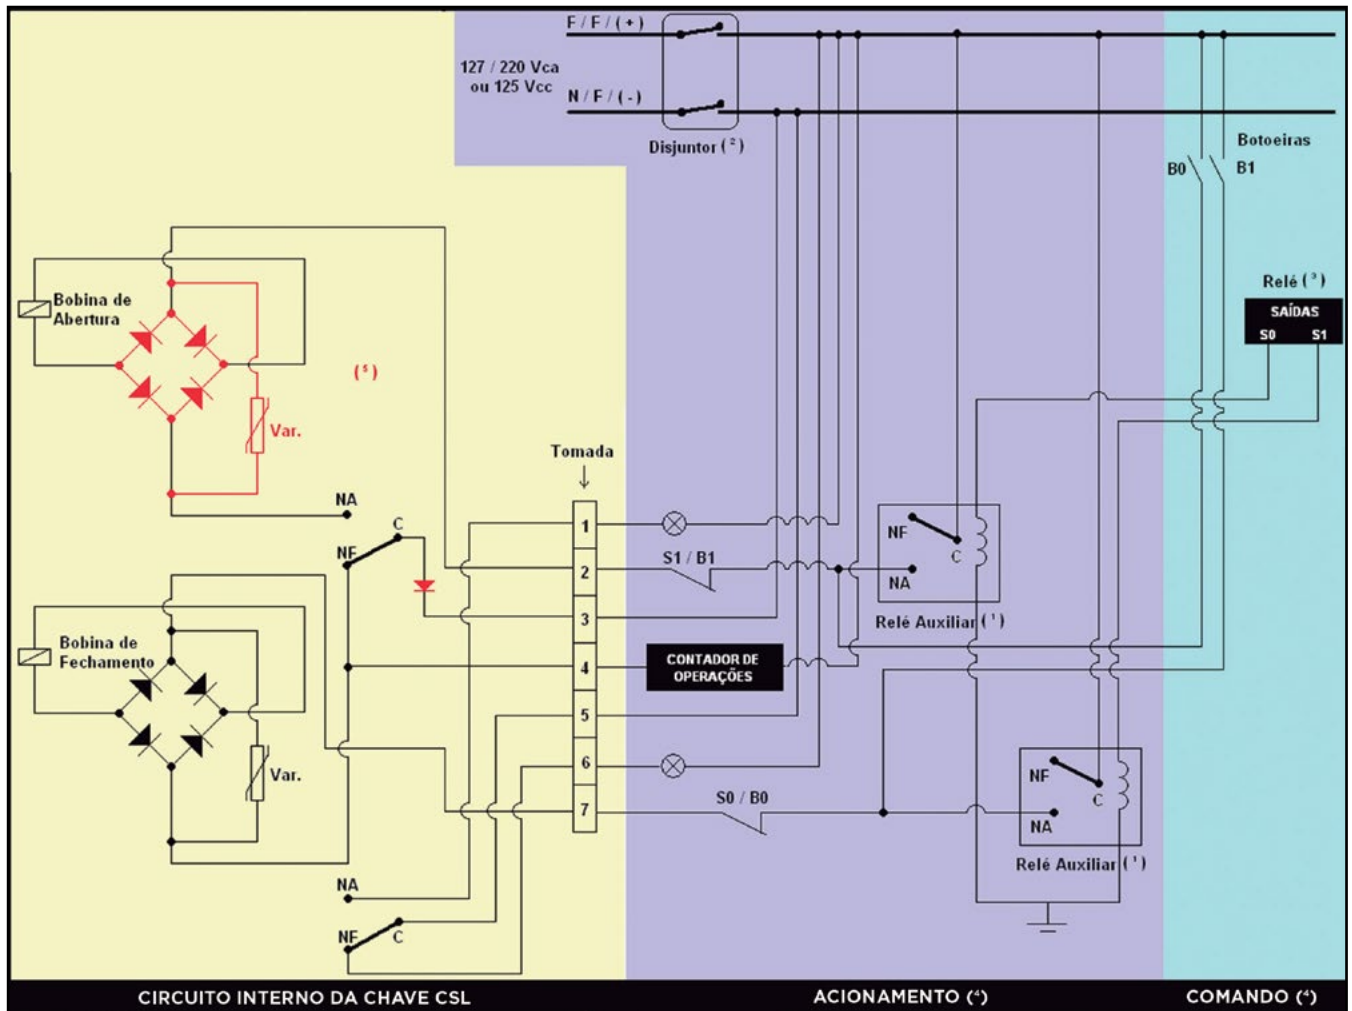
F / F / (+)

127 / 220 Vca
ou 125 Vcc

N / F / (-)

Disjuntor (²)

Botoeiras

B0

B1

Relé (³)

SAÍDAS

S0

S1

Bobina de
Abertura

(⁵)

Var.

NA

C

NF

Tomada

1

2

3

4

5

6

7

S1 / B1

NF

C

NA

Relé Auxiliar (¹)

CONTADOR DE
OPERAÇÕES

Bobina de
Fechamento

Var.

S0 / B0

NF

C

NA

Relé Auxiliar (¹)

NA

NF

C

CIRCUITO INTERNO DA CHAVE CSL

ACIONAMENTO (⁴)

COMANDO (⁴)